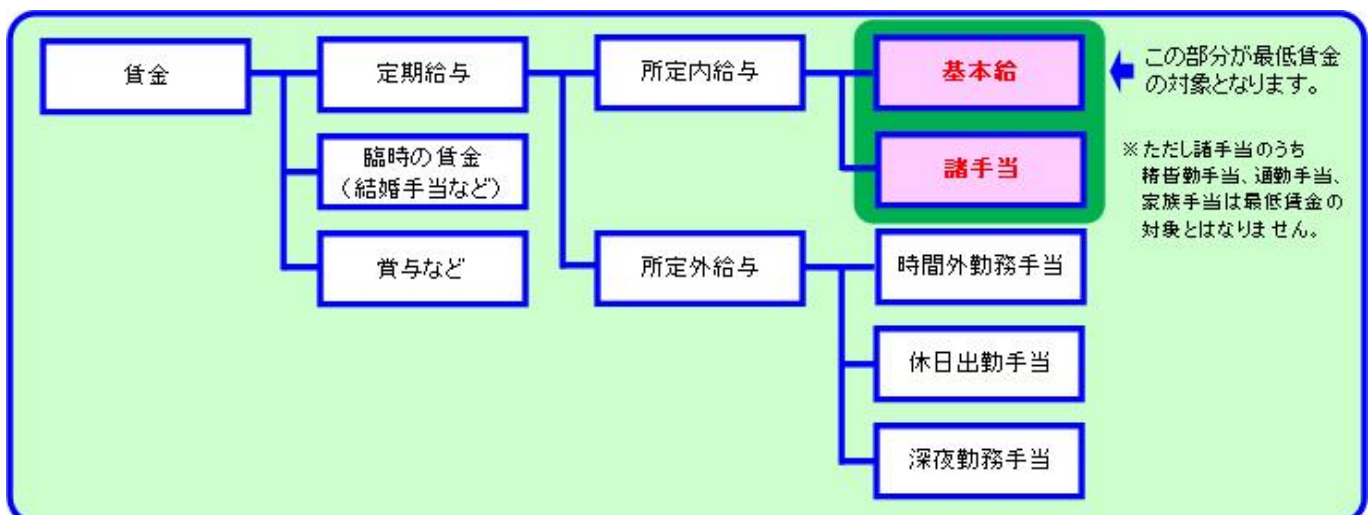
賃金

定期給与

臨時の賃金
（結婚手当など）

賞与など

所定内給与

所定外給与

基本給

諸手当

この部分が最低賃金の対象となります。

※ただし諸手当のうち精皆勤手当、通勤手当、家族手当は最低賃金の対象とはなりません。

時間外勤務手当

休日出勤手当

深夜勤務手当